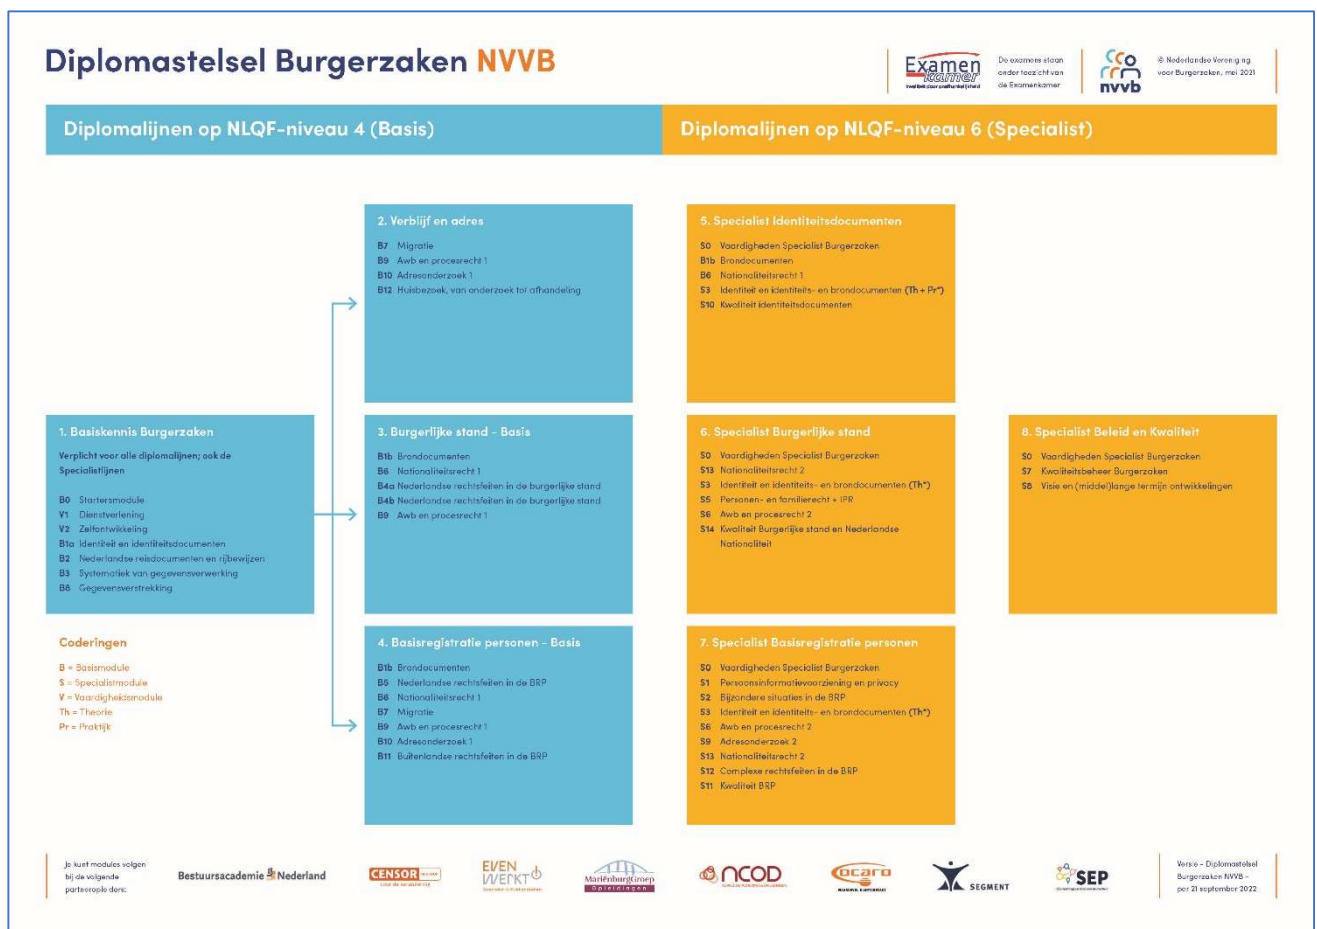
Diplomastelsel Burgerzaken NVVB

Examen kamer
kwaliteit door onafhankelijkheid

De examens staan onder toezicht van de Examenkamer

nvvb

© Nederlandse Vereniging voor Burgerzaken, mei 2021

Diplomalijnen op NLQF-niveau 4 (Basis)

Diplomalijnen op NLQF-niveau 6 (Specialist)

1. Basiskennis Burgerzaken

Verplicht voor alle diplomalijnen; ook de Specialistlijnen

B0 Startersmodule
V1 Dienstverlening
V2 Zelfontwikkeling
B1a Identiteit en identiteitsdocumenten
B2 Nederlandse reisdocumenten en rijbewijzen
B3 Systematiek van gegevensverwerking
B8 Gegevensverstrekking

Coderingen

B = Basismodule
S = Specialistmodule
V = Vaardigheidsmodule
Th = Theorie
Pr = Praktijk

2. Verblijf en adres

B7 Migratie
B9 Awb en procesrecht 1
B10 Adresonderzoek 1
B12 Huisbezoek, van onderzoek tot afhandeling

3. Burgerlijke stand - Basis

B1b Brondocumenten
B6 Nationaliteitsrecht 1
B4a Nederlandse rechtsfeiten in de burgerlijke stand
B4b Nederlandse rechtsfeiten in de burgerlijke stand
B9 Awb en procesrecht 1

4. Basisregistratie personen - Basis

B1b Brondocumenten
B5 Nederlandse rechtsfeiten in de BRP
B6 Nationaliteitsrecht 1
B7 Migratie
B9 Awb en procesrecht 1
B10 Adresonderzoek 1
B11 Buitenlandse rechtsfeiten in de BRP

5. Specialist Identiteitsdocumenten

S0 Vaardigheden Specialist Burgerzaken
B1b Brondocumenten
B6 Nationaliteitsrecht 1
S3 Identiteit en identiteits- en brondocumenten (Th + Pr*)
S10 Kwaliteit identiteitsdocumenten

6. Specialist Burgerlijke stand

S0 Vaardigheden Specialist Burgerzaken
S13 Nationaliteitsrecht 2
S3 Identiteit en identiteits- en brondocumenten (Th*)
S5 Personen- en familierecht + IPR
S6 Awb en procesrecht 2
S14 Kwaliteit Burgerlijke stand en Nederlandse Nationaliteit

7. Specialist Basisregistratie personen

S0 Vaardigheden Specialist Burgerzaken
S1 Persoonsinformatievoorziening en privacy
S2 Bijzondere situaties in de BRP
S3 Identiteit en identiteits- en brondocumenten (Th*)
S6 Awb en procesrecht 2
S9 Adresonderzoek 2
S13 Nationaliteitsrecht 2
S12 Complexe rechtsfeiten in de BRP
S11 Kwaliteit BRP

8. Specialist Beleid en Kwaliteit

S0 Vaardigheden Specialist Burgerzaken
S7 Kwaliteitsbeheer Burgerzaken
S8 Visie en (middel)lange termijn ontwikkelingen

Je kunt modules volgen bij de volgende partnerorganisaties:

Bestuursacademie Nederland
CENSOR
EVENWERKT
MarienburgGroep Opleidingen
NCOD
ocaro
SEGMENT
SEP

Versie - Diplomastelsel Burgerzaken NVVB - per 21 september 2022